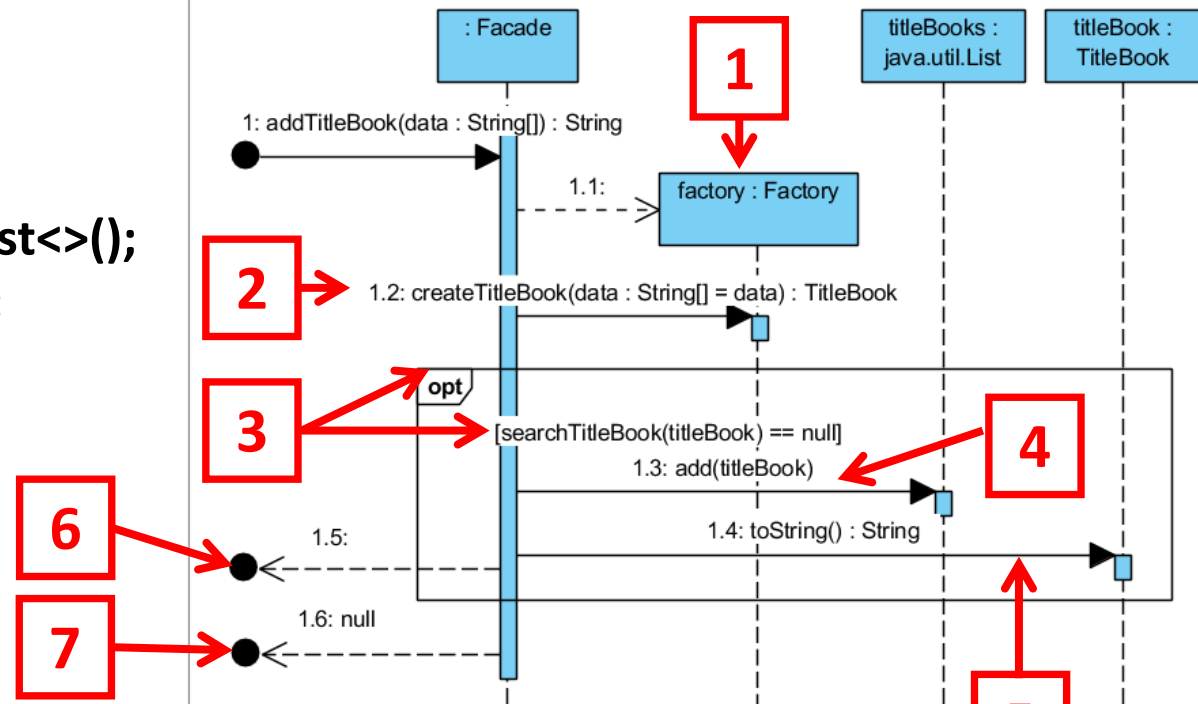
st<>();

: Facade

titleBooks : java.util.List

titleBook : TitleBook

1

1: addTitleBook(data : String[]) : String

1.1:

factory : Factory

2

1.2: createTitleBook(data : String[] = data) : TitleBook

opt

3

[searchTitleBook(titleBook) == null]

4

1.3: add(titleBook)

6

1.5:

1.4: toString() : String

7

1.6: null